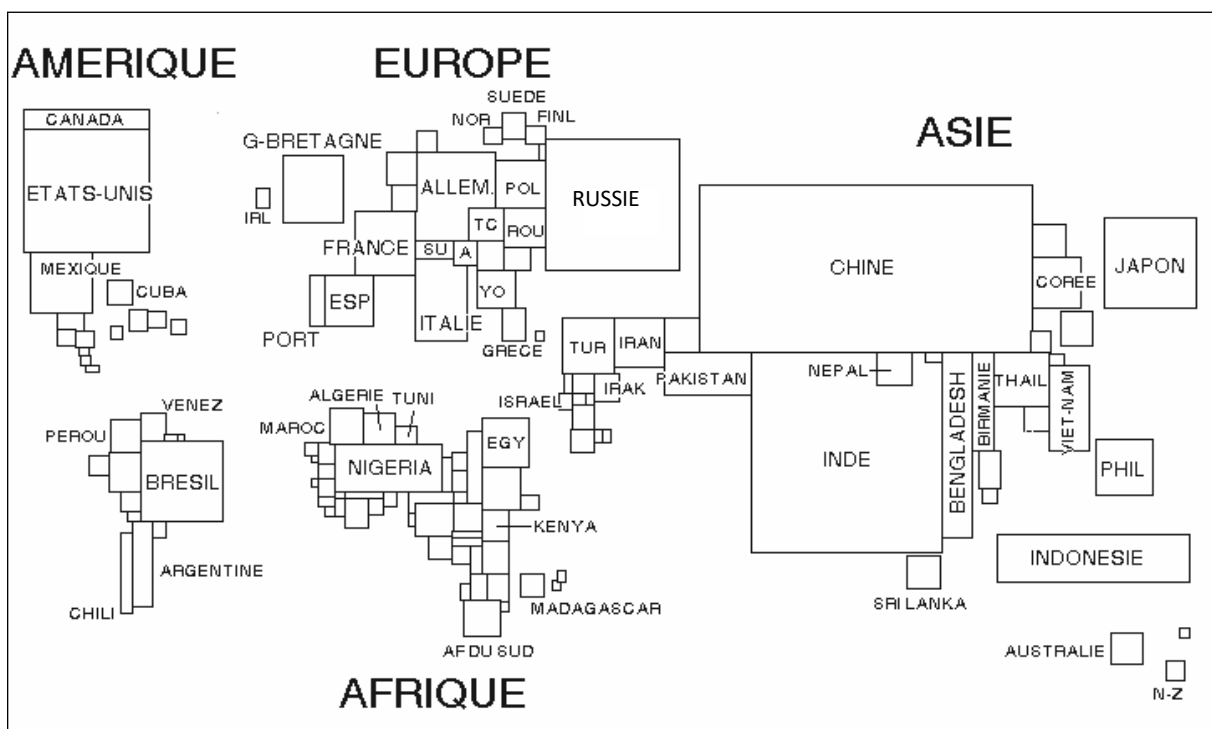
AMERIQUE

EUROPE

ASIE

AFRIQUE

CANADA
ETATS-UNIS
MEXIQUE
CUBA
VENEZ
PEROU
BRESIL
ARGENTINE
CHILI

SUEDE
NOR
FINL
G-BRETAGNE
IRL
ALLEM.
POL
RUSSIE
TC
ROU
FRANCE
SU
A
ESP
PORT
ITALIE
YO
GRECE

TUR
IRAN
IRAK
ISRAEL
PAKISTAN
CHINE
COREE
JAPON
NEPAL
BENGLADESH
BIRMANIE
THAIL
VIET-NAM
INDE
PHIL
INDONESIE
SRI LANKA
AUSTRALIE
N-Z

ALGERIE
TUNI
MAROC
NIGERIA
EGY
KENYA
MADAGASCAR
AF DU SUD